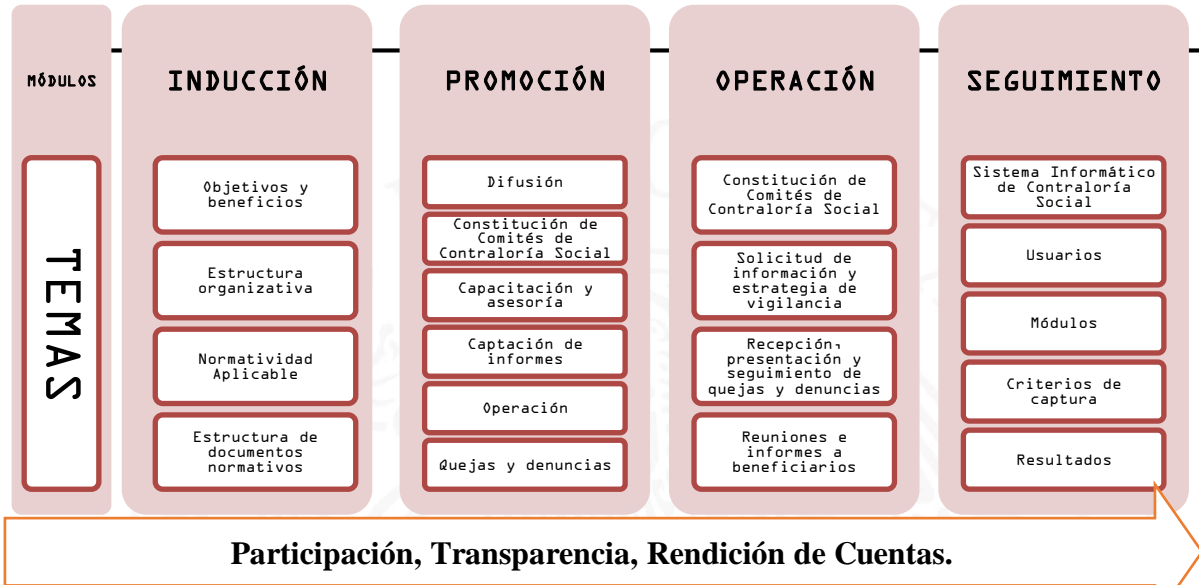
MÓDULOS

TEMAS

INDUCCIÓN

Objetivos y beneficios

Estructura organizativa

Normatividad Aplicable

Estructura de documentos normativos

PROMOCIÓN

Difusión

Constitución de Comités de Contraloría Social

Capacitación y asesoría

Captación de informes

Operación

Quejas y denuncias

OPERACIÓN

Constitución de Comités de Contraloría Social

Solicitud de información y estrategia de vigilancia

Recepción, presentación y seguimiento de quejas y denuncias

Reuniones e informes a beneficiarios

SEGUIMIENTO

Sistema Informático de Contraloría Social

Usuarios

Módulos

Criterios de captura

Resultados

Participación, Transparencia, Rendición de Cuentas.